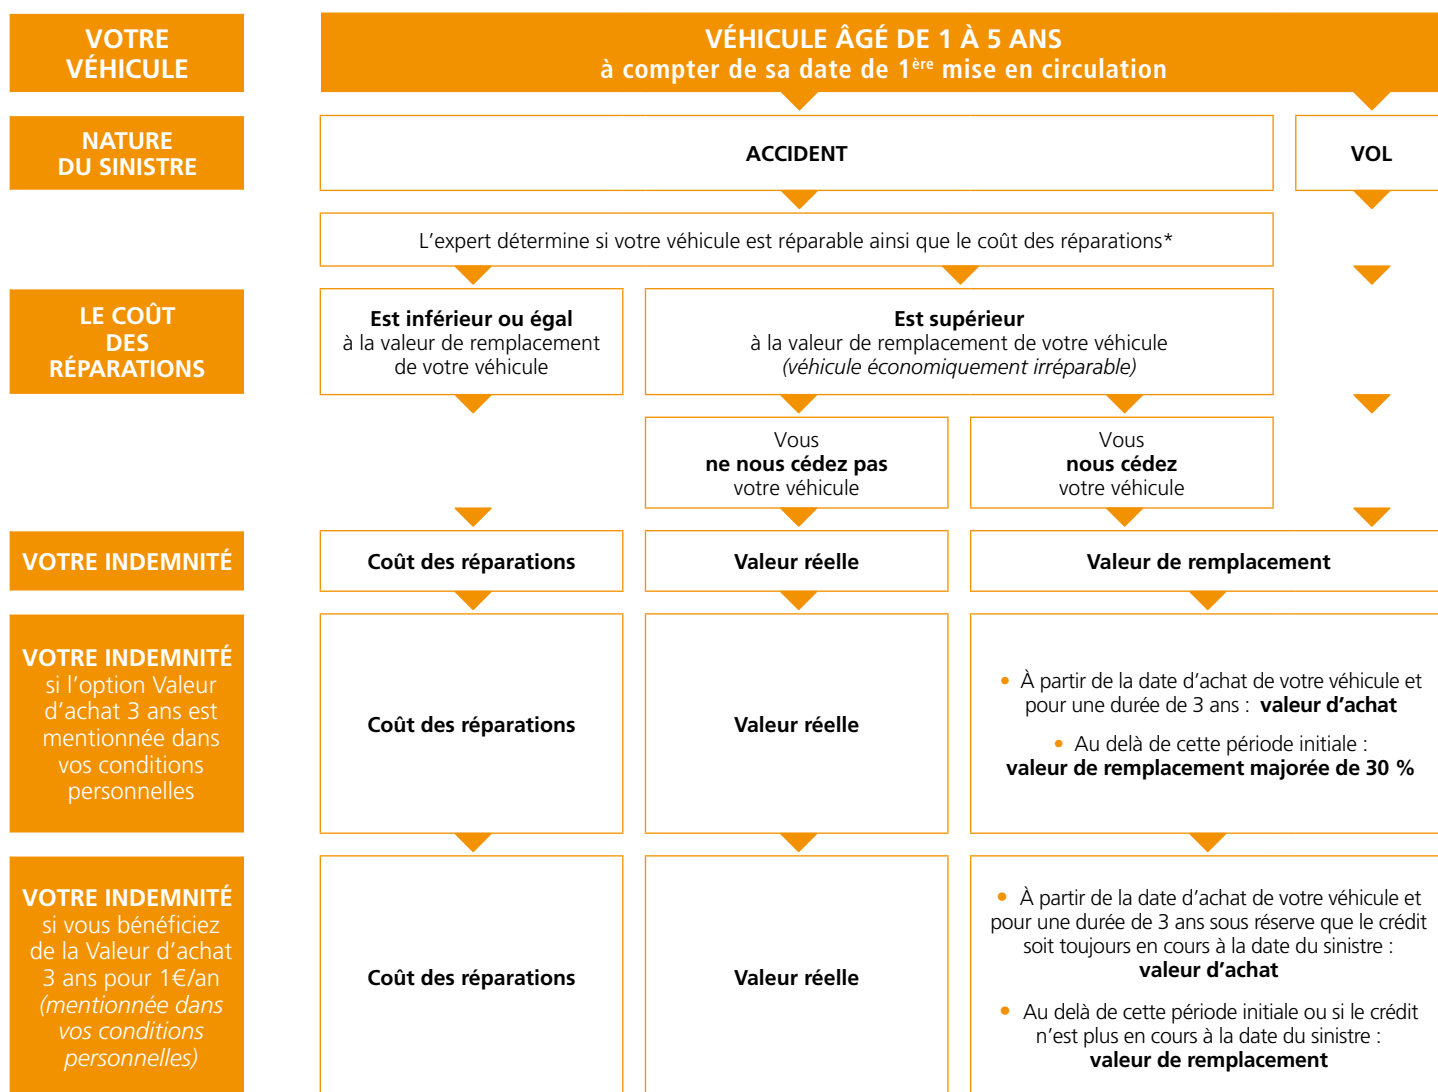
VOTRE VÉHICULE

VÉHICULE ÂGÉ DE 1 À 5 ANS
à compter de sa date de $1^{ère}$ mise en circulation

NATURE DU SINISTRE

ACCIDENT

VOL

L'expert détermine si votre véhicule est réparable ainsi que le coût des réparations*

LE COÛT DES RÉPARATIONS

Est inférieur ou égal à la valeur de remplacement de votre véhicule

Est supérieur à la valeur de remplacement de votre véhicule (véhicule économiquement irréparable)

Vous ne nous cédez pas votre véhicule

Vous nous cédez votre véhicule

VOTRE INDEMNITÉ

Coût des réparations

Valeur réelle

Valeur de remplacement

VOTRE INDEMNITÉ si l'option Valeur d'achat 3 ans est mentionnée dans vos conditions personnelles

Coût des réparations

Valeur réelle

• À partir de la date d'achat de votre véhicule et pour une durée de 3 ans : valeur d'achat

• Au delà de cette période initiale : valeur de remplacement majorée de 30 %

VOTRE INDEMNITÉ si vous bénéficiez de la Valeur d'achat 3 ans pour 1€/an (mentionnée dans vos conditions personnelles)

Coût des réparations

Valeur réelle

• À partir de la date d'achat de votre véhicule et pour une durée de 3 ans sous réserve que le crédit soit toujours en cours à la date du sinistre : valeur d'achat

• Au delà de cette période initiale ou si le crédit n'est plus en cours à la date du sinistre : valeur de remplacement